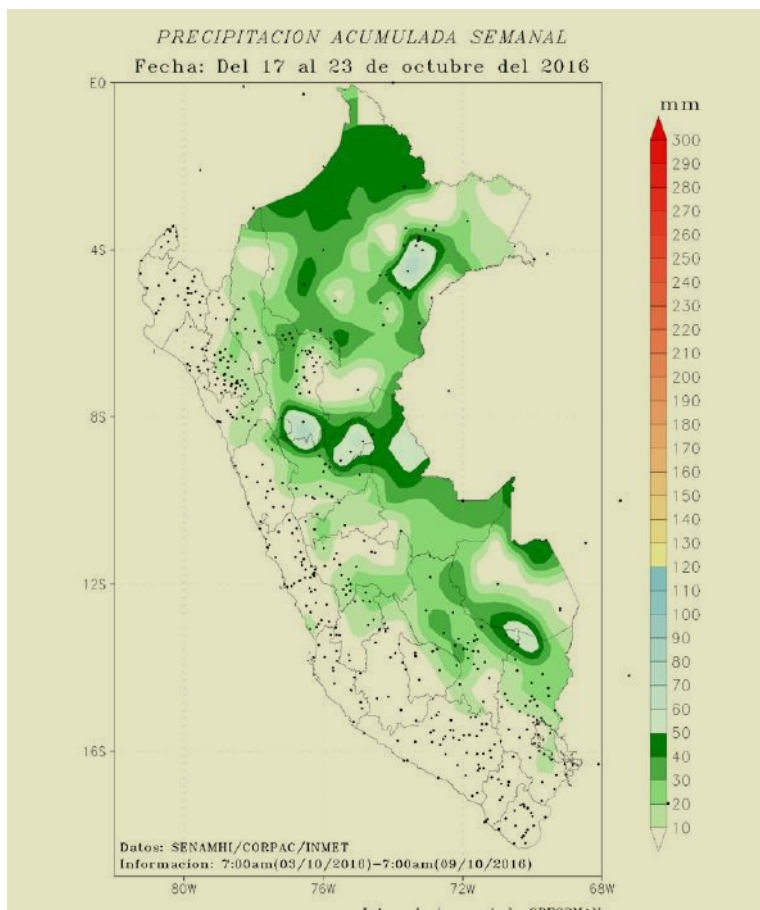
PRECIPITACION ACUMULADA SEMANAL
Fecha: Del 17 al 23 de octubre del 2016

EQ
4S
8S
12S
16S

mm
300
290
280
270
260
250
240
230
220
210
200
190
180
170
160
150
140
130
120
110
100
90
80
70
60
50
40
30
20
10

Datos: SENAMHI/CORPAC/INMET
Informacion: 7:00am(03/10/2016)-7:00am(09/10/2016)

80W
76W
72W
68W

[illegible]